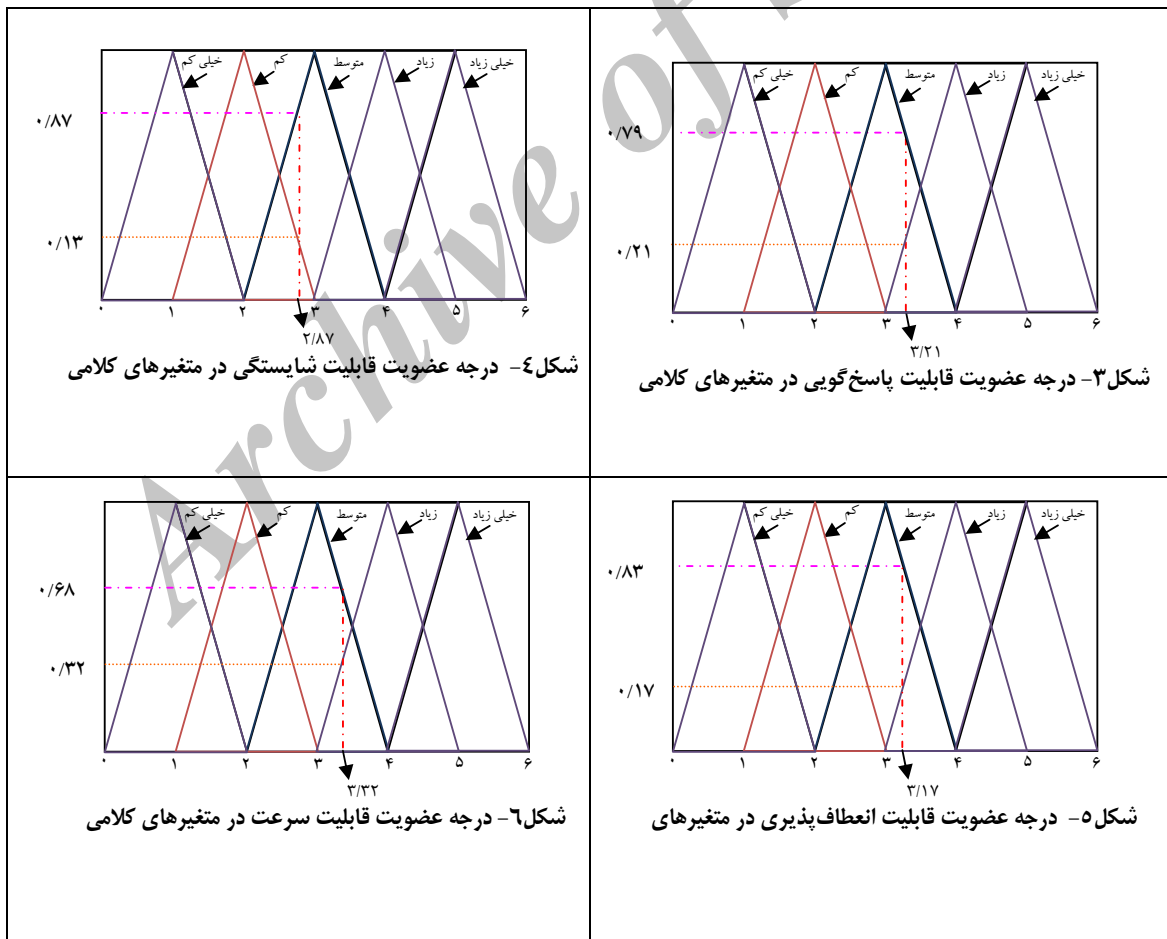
خیلی کم کم متوسط زیاد خیلی زیاد

۰/۷۹

۰/۲۱

۰ ۱ ۲ ۳ ۴ ۵ ۶

۳/۲۱

شکل۳- درجه عضویت قابلیت پاسخ‌گویی در متغیرهای کلامی

خیلی کم کم متوسط زیاد خیلی زیاد

۰/۸۷

۰/۱۳

۰ ۱ ۲ ۳ ۴ ۵ ۶

۲/۸۷

شکل٤- درجه عضویت قابلیت شایستگی در متغیرهای کلامی

خیلی کم کم متوسط زیاد خیلی زیاد

۰/۸۳

۰/۱۷

۰ ۱ ۲ ۳ ۴ ۵ ۶

۳/۱۷

شکل۵- درجه عضویت قابلیت انعطاف‌پذیری در متغیرهای

خیلی کم کم متوسط زیاد خیلی زیاد

۰/۶۸

۰/۳۲

۰ ۱ ۲ ۳ ۴ ۵ ۶

۳/۳۲

شکل٦- درجه عضویت قابلیت سرعت در متغیرهای کلامی

Archive of SID